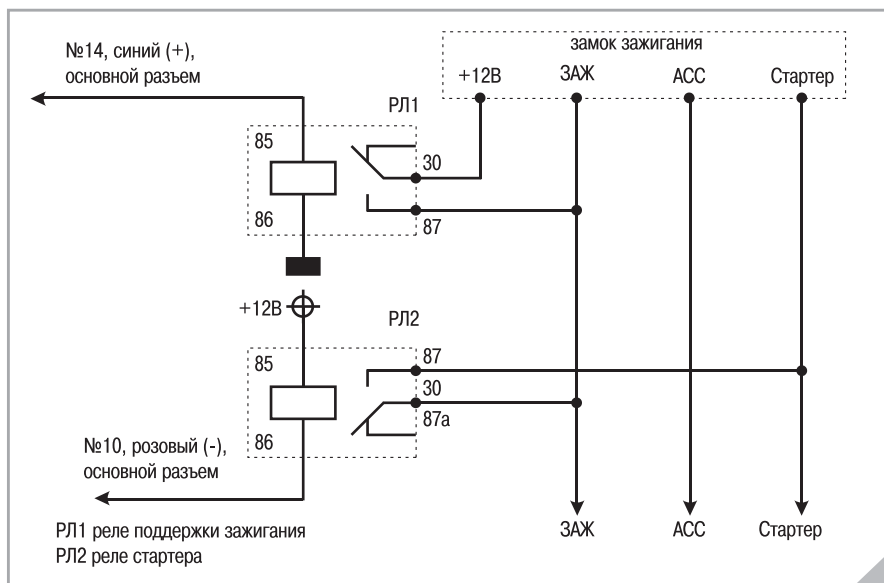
№14, синий (+), основной разъем

замок зажигания

+12В

ЗАЖ

АСС

Стартер

РЛ1

85

30

86

87

+12В

РЛ2

85

87

30

87а

86

№10, розовый (-), основной разъем

РЛ1 реле поддержки зажигания
РЛ2 реле стартера

ЗАЖ

АСС

Стартер